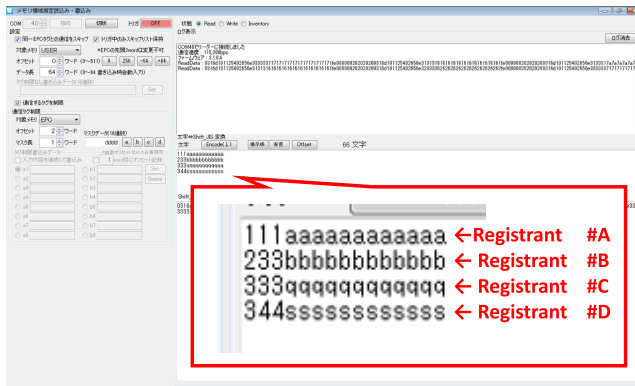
メモリ領域指定読込み・書込み

COM 40 接続 切断 トリガ OFF

設定
同一EPCタグとの通信をスキップ
トリガ中読込みスキップリスト保持
対象メモリ USER
*EPCの先頭3wordは変更不可
オフセット 0 ワード (0~510) 8 256 +64 +64
データ長 64 ワード (0~64 書き込み時自動入力)
タグ制限なし書き込みデータ(16進数)
Set

通信するタグを制限
通信タグ制限
対象メモリ EPC
オフセット 2 ワード
マスクデータ(16進数)
マスク長 1 ワード dddd a b c d
対象範囲書込みデータ
入力内容を保持して書込み
1 secの間にオフセット記録
Set
Delete

状態 Read Write Inventory

ログ表示
ログ消去

COM40でリーダーに接続しました
通信速度：115,200bps
ファームウェア：2.1.8.4
ReadData：0316c1011254029556e3033303717171717171717171f1fe000080262029200316c101125402956e3131316161616161616161616161fe000080262029200316c1011254029556e3130317a7a7a7a7a7
ReadData：0316c1011254029556e3131316161616161616161616161fe000080262029200316c1011254029556e32333062626262626262626262626262fe000080262029200316c10112540295556e3131317171717171

文字⇔Shift_JIS 変換
文字 Encode(↓) 価値 変換 Offset 66 文字
111aaaaaaaaaaaa
233bbbbbbbbbbbb
333qqqqqqqqqqqq
344sssssssssssss

Shift
0316
3333

111aaaaaaaaaaaa ←Registrant #A
233bbbbbbbbbbbb ← Registrant #B
333qqqqqqqqqqqq ← Registrant #C
344sssssssssssss ← Registrant #D